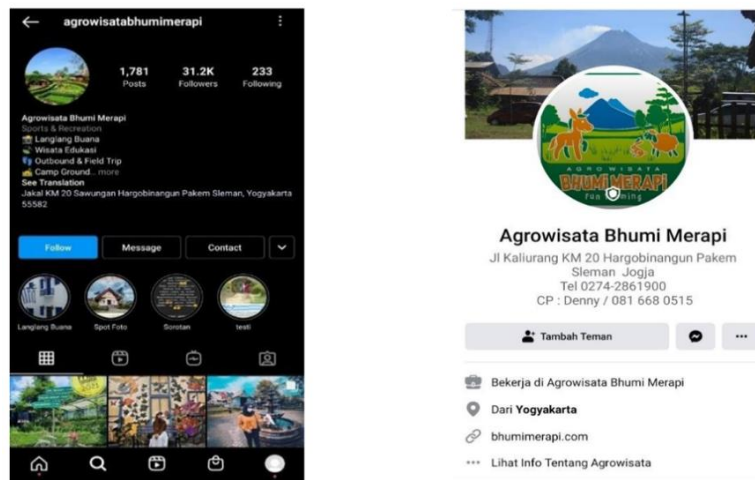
agrowisatabhumimerapi

1,781 Posts
31.2K Followers
233 Following

Agrowisata Bhumi Merapi
Sports & Recreation
🏕 Langlang Buana
🏕 Wisata Edukasi
👣 Outbound & Field Trip
🏕 Camp Ground... more
See Translation
Jakal KM 20 Sawungan Hargobinangun Pakem Sleman, Yogyakarta 55582

Follow
Message
Contact

Langlang Buana
Spot Foto
Sorotan
testi

AGROWISATA
BHUMI MERAPI
Fun Farming

Agrowisata Bhumi Merapi
Jl Kaliurang KM 20 Hargobinangun Pakem Sleman Jogja
Tel 0274-2861900
CP : Denny / 081 668 0515

Tambah Teman
...

Bekerja di Agrowisata Bhumi Merapi
Dari Yogyakarta
bhumimerapi.com
Lihat Info Tentang Agrowisata